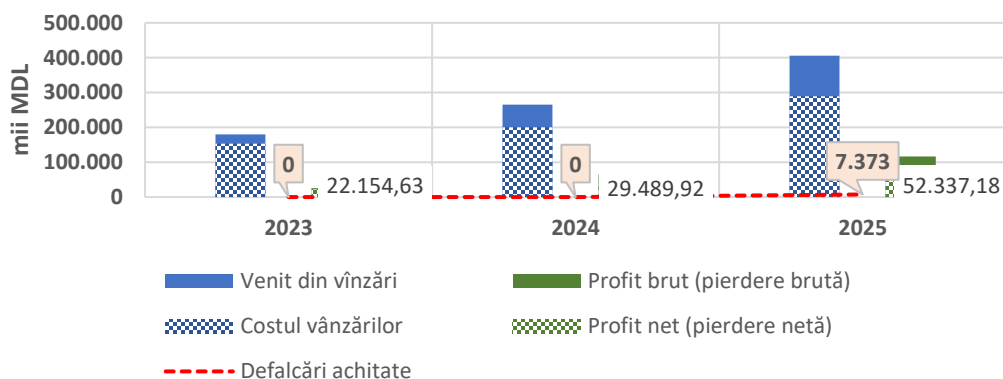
mii MDL

500.000
400.000
300.000
200.000
100.000
0

0
22.154,63
0
29.489,92
7.373
52.337,18

2023
2024
2025

Venit din vînzări
Profit brut (pierdere brută)
Costul vânzărilor
Profit net (pierdere netă)
Defalcări achitate